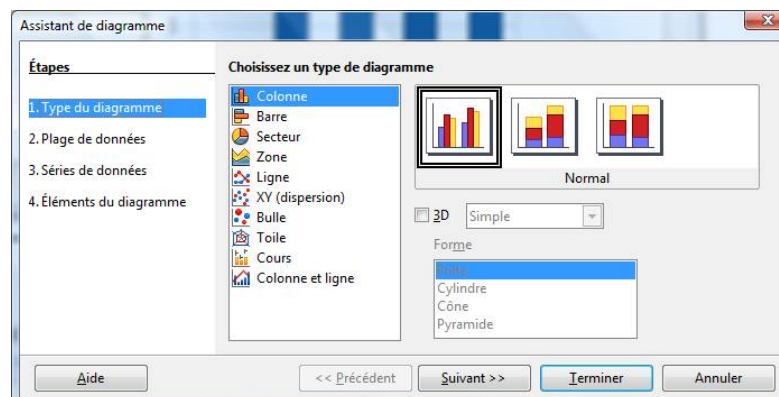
Assistant de diagramme

Étapes

1. Type du diagramme
2. Plage de données
3. Séries de données
4. Éléments du diagramme

Choisissez un type de diagramme

Colonne
Barre
Secteur
Zone
Ligne
XY (dispersion)
Bulle
Toile
Cours
Colonne et ligne

Normal

3D Simple

Forme
Boîte
Cylindre
Cône
Pyramide

Aide
<< Précédent
Suivant >>
Terminer
Annuler